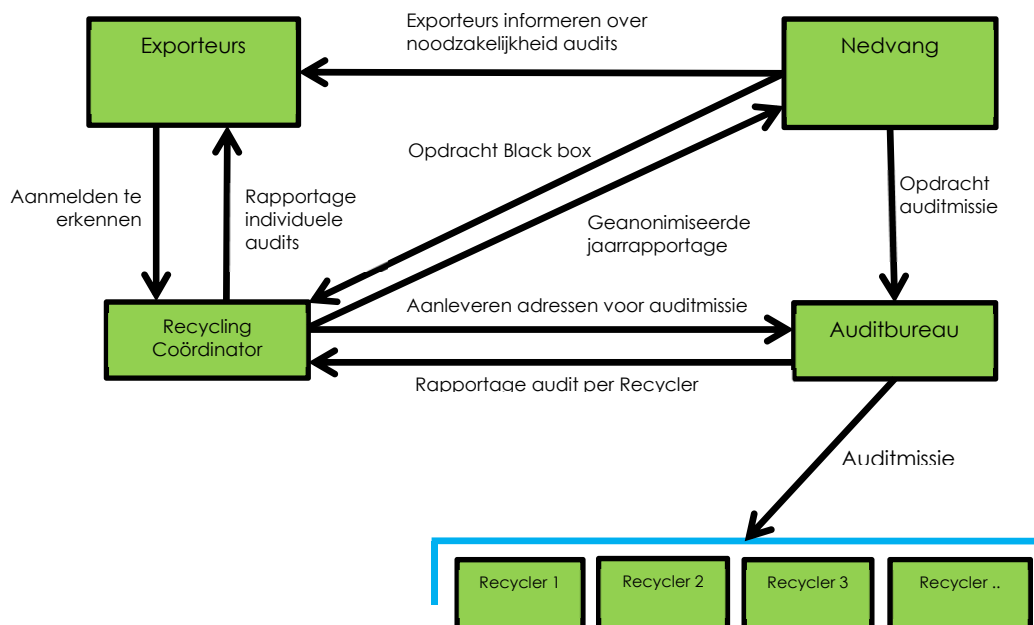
Exporteurs

Exporteurs informeren over noodzakelijkheid audits

Nedvang

Opdracht Black box

Aanmelden te erkennen

Rapportage individuele audits

Geanonimiseerde jaarrapportage

Opdracht auditmissie

Recycling Coördinator

Aanleveren adressen voor auditmissie

Auditbureau

Rapportage audit per Recycler

Auditmissie

Recycler 1

Recycler 2

Recycler 3

Recycler ..